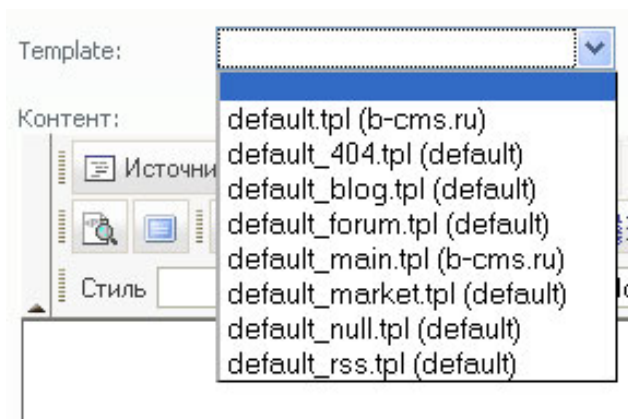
Template:

Контент:

Источни

Стиль

default.tpl (b-cms.ru)
default_404.tpl (default)
default_blog.tpl (default)
default_forum.tpl (default)
default_main.tpl (b-cms.ru)
default_market.tpl (default)
default_null.tpl (default)
default_rss.tpl (default)